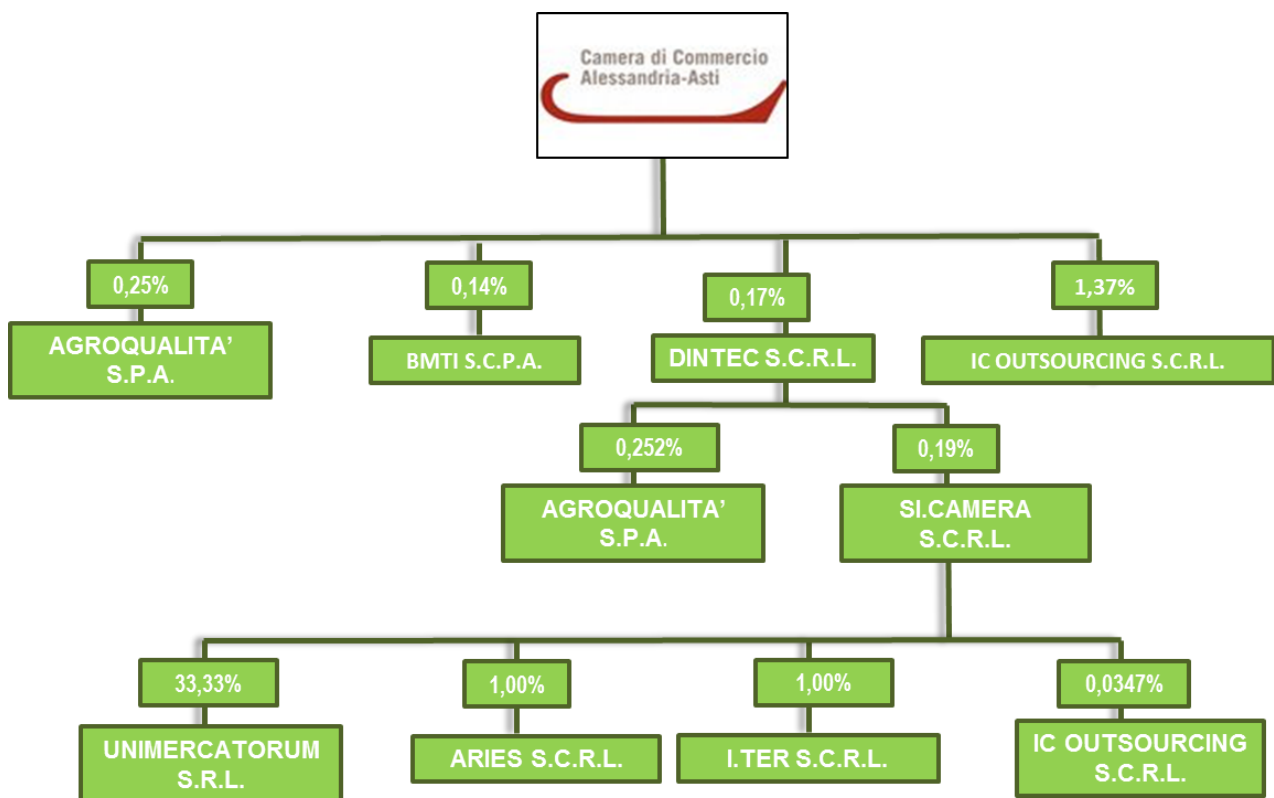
Camera di Commercio
Alessandria-Asti

0,25%
AGROQUALITA' S.P.A.

0,14%
BMTI S.C.P.A.

0,17%
DINTEC S.C.R.L.

1,37%
IC OUTSOURCING S.C.R.L.

0,252%
AGROQUALITA' S.P.A.

0,19%
SI.CAMERA S.C.R.L.

33,33%
UNIMERCATORUM S.R.L.

1,00%
ARIES S.C.R.L.

1,00%
I.TER S.C.R.L.

0,0347%
IC OUTSOURCING S.C.R.L.